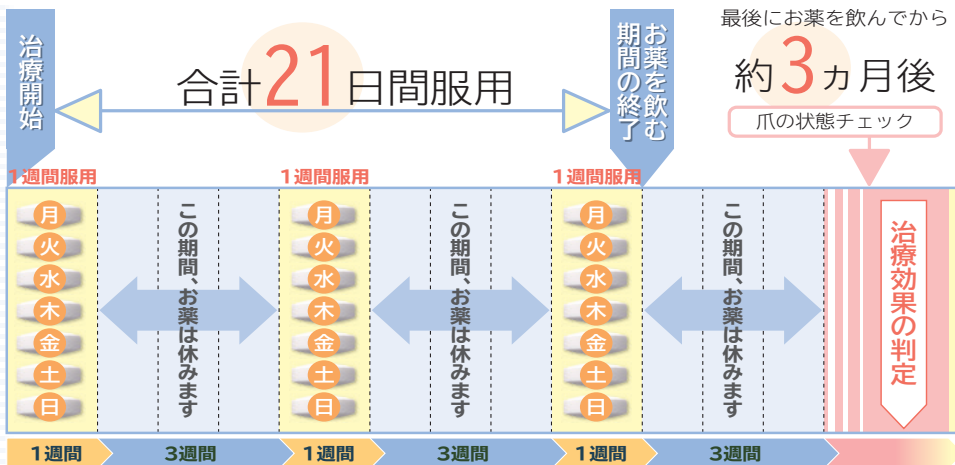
治療開始

合計21日間服用

お薬を飲む期間の終了

最後にお薬を飲んでから

約3ヵ月後

爪の状態チェック

1週間服用

月
火
水
木
金
土
日

この期間、お薬は休みます

1週間服用

月
火
水
木
金
土
日

この期間、お薬は休みます

1週間服用

月
火
水
木
金
土
日

この期間、お薬は休みます

治療効果の判定

1週間

3週間

1週間

3週間

1週間

3週間